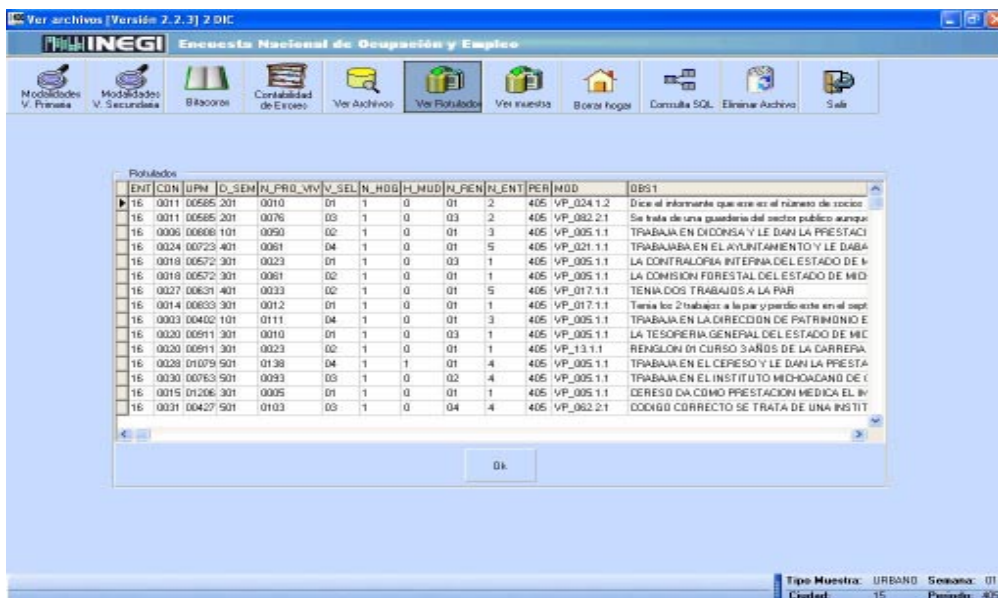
Ver archivos [Versión 2.2.3] 2 DIC

INEGI Encuesta Nacional de Ocupación y Empleo

Modalidades V. Primaria | Modalidades V. Secundaria | Bitacoras | Contabilidad de Errores | Ver Archivos | Ver Rotulados | Ver muestra | Borrar hogar | Consulta SQL | Eliminar Archivo | Salir

Rotulados

| ENT | CON | UPM | D_SEM | N_PRO_VIV | V_SEL | N_HOG | H_MUD | N_REN | N_ENT | PER | MOD | OBS1 |
|---|---|---|---|---|---|---|---|---|---|---|---|---|
| 16 | 0011 | 00585 | 201 | 0010 | 01 | 1 | 0 | 01 | 2 | 405 | VP_024.1.2 | Dice el informante que ese es el número de socios |
| 16 | 0011 | 00585 | 201 | 0076 | 03 | 1 | 0 | 03 | 2 | 405 | VP_082.2.1 | Se trata de una guarderia del sector publico aunque |
| 16 | 0006 | 00808 | 101 | 0050 | 02 | 1 | 0 | 01 | 3 | 405 | VP_005.1.1 | TRABAJA EN DICONSA Y LE DAN LA PRESTACI |
| 16 | 0024 | 00723 | 401 | 0061 | 04 | 1 | 0 | 01 | 5 | 405 | VP_021.1.1 | TRABAJABA EN EL AYUNTAMIENTO Y LE DABA |
| 16 | 0018 | 00572 | 301 | 0023 | 01 | 1 | 0 | 03 | 1 | 405 | VP_005.1.1 | LA CONTRALORIA INTERNA DEL ESTADO DE M |
| 16 | 0018 | 00572 | 301 | 0081 | 02 | 1 | 0 | 01 | 1 | 405 | VP_005.1.1 | LA COMISION FORESTAL DEL ESTADO DE MIC |
| 16 | 0027 | 00631 | 401 | 0033 | 02 | 1 | 0 | 01 | 5 | 405 | VP_017.1.1 | TENIA DOS TRABAJOS A LA PAR |
| 16 | 0014 | 00833 | 301 | 0012 | 01 | 1 | 0 | 01 | 1 | 405 | VP_017.1.1 | Tenia los 2 trabajos a la par y perdio este en el sept |
| 16 | 0003 | 00402 | 101 | 0111 | 04 | 1 | 0 | 01 | 3 | 405 | VP_005.1.1 | TRABAJA EN LA DIRECCION DE PATRIMONIO E |
| 16 | 0020 | 00911 | 301 | 0010 | 01 | 1 | 0 | 03 | 1 | 405 | VP_005.1.1 | LA TESORERIA GENERAL DEL ESTADO DE MIC |
| 16 | 0020 | 00911 | 301 | 0023 | 02 | 1 | 0 | 01 | 1 | 405 | VP_13.1.1 | RENGLON 01 CURSO 3 AÑOS DE LA CARRERA |
| 16 | 0028 | 01079 | 501 | 0138 | 04 | 1 | 1 | 01 | 4 | 405 | VP_005.1.1 | TRABAJA EN EL CERESO Y LE DAN LA PRESTA |
| 16 | 0030 | 00763 | 501 | 0093 | 03 | 1 | 0 | 02 | 4 | 405 | VP_005.1.1 | TRABAJA EN EL INSTITUTO MICHOACANO DE ( |
| 16 | 0015 | 01206 | 301 | 0005 | 01 | 1 | 0 | 01 | 1 | 405 | VP_005.1.1 | CERESO DA COMO PRESTACION MEDICA EL IM |
| 16 | 0031 | 00427 | 501 | 0103 | 03 | 1 | 0 | 04 | 4 | 405 | VP_062.2.1 | CODIGO CORRECTO SE TRATA DE UNA INSTIT |

Ok

Tipo Muestra: URBANO Semana: 01
Ciudad: 15 Periodo: 405